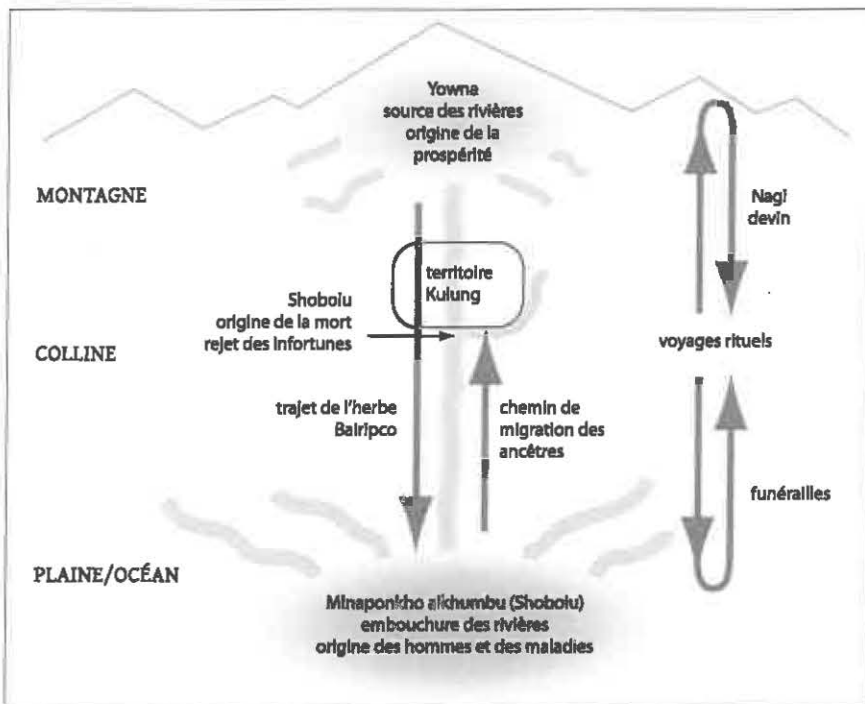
Yowna
source des rivières
origine de la
prospérité

MONTAGNE

Nagi
devin

territoire
Kulung

Shobolu
origine de la mort
rejet des infortunes

COLLINE

voyages rituels

trajet de l'herbe
Bairipco

chemin de
migration des
ancêtres

funérailles

PLAINE/OCÉAN

Minaponkho alkhumbu (Shobolu)
embouchure des rivières
origine des hommes et des maladies